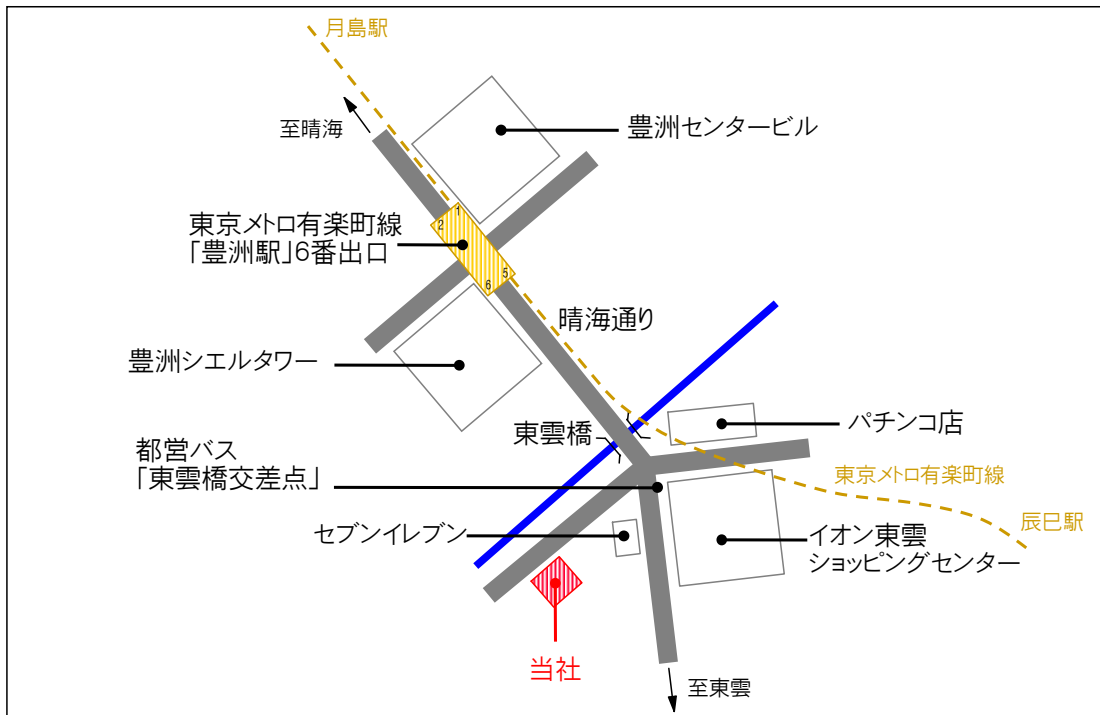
月島駅

至晴海

豊洲センタービル

東京メトロ有楽町線
「豊洲駅」6番出口

1
2
5
6

晴海通り

豊洲シエルタワー

東雲橋

パチンコ店

都営バス
「東雲橋交差点」

東京メトロ有楽町線

辰巳駅

セブンイレブン

イオン東雲
ショッピングセンター

当社

至東雲